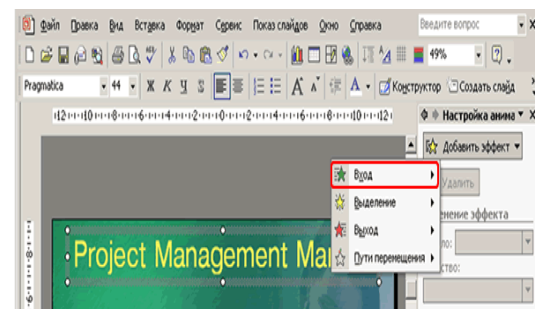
Файл Правка Вид Вставка Формат Сервис Показ слайдов Окно Справка
Введите вопрос
49%
Pragmatica 44 Ж К Ч S
Конструктор Создать слайд
·12·1·10·1·8·1·6·1·4·1·2·1·0·1·2·1·4·1·6·1·8·1·10·1·12·
Настройка анима
Добавить эффект
Вход
Выделение
Выход
Пути перемещения
Удалить
енение эффекта
ло:
тво:
Project Management Ma